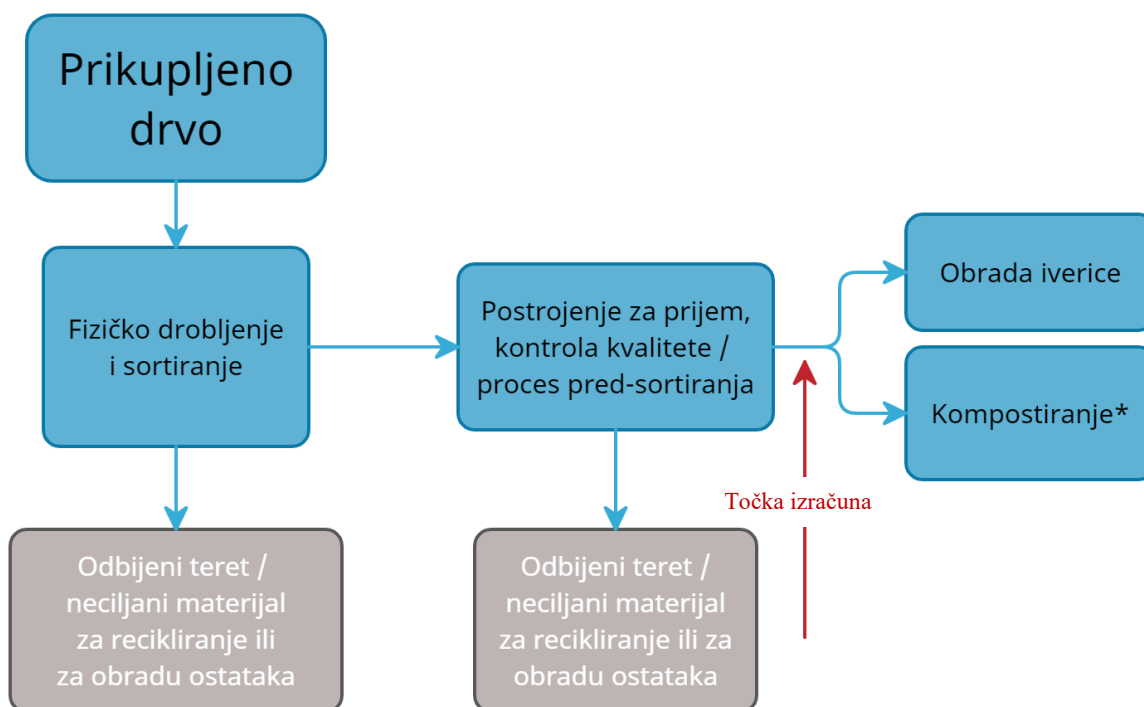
Prikupljeno drvo

Fizičko drobljenje i sortiranje

Postrojenje za prijem, kontrola kvalitete / proces pred-sortiranja

Obrada iverice

Kompostiranje*

Točka izračuna

Odbijeni teret / neciljani materijal za recikliranje ili za obradu ostataka

Odbijeni teret / neciljani materijal za recikliranje ili za obradu ostataka